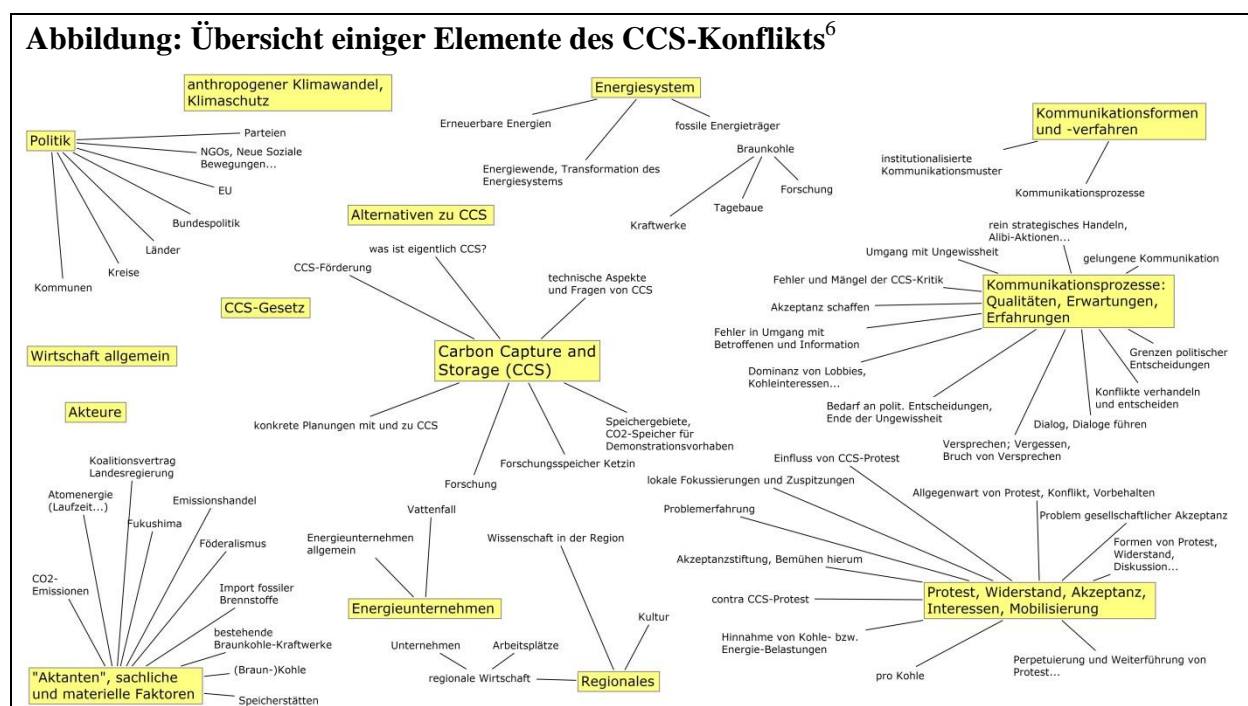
Abbildung: Übersicht einiger Elemente des CCS-Konflikts$^6$

anthropogener Klimawandel, Klimaschutz

Politik
Parteien
NGOs, Neue Soziale Bewegungen...
EU
Bundespolitik
Länder
Kreise
Kommunen

Energiesystem
Erneuerbare Energien
fossile Energieträger
Energiewende, Transformation des Energiesystems
Braunkohle
Forschung
Tagebaue
Kraftwerke

Kommunikationsformen und -verfahren
institutionalisierte Kommunikationsmuster
Kommunikationsprozesse

Alternativen zu CCS
was ist eigentlich CCS?
CCS-Förderung
technische Aspekte und Fragen von CCS

CCS-Gesetz

Wirtschaft allgemein

Akteure

Carbon Capture and Storage (CCS)
konkrete Planungen mit und zu CCS
Forschung
Forschungsspeicher Ketzin
Speichergebiete, CO2-Speicher für Demonstrationsvorhaben

rein strategisches Handeln, Alibi-Aktionen...
Umgang mit Ungewissheit
gelungene Kommunikation
Fehler und Mängel der CCS-Kritik
Akzeptanz schaffen
Fehler in Umgang mit Betroffenen und Information
Kommunikationsprozesse: Qualitäten, Erwartungen, Erfahrungen
Dominanz von Lobbies, Kohleinteressen...
Bedarf an polit. Entscheidungen, Ende der Ungewissheit
Versprechen; Vergessen, Bruch von Versprechen
Dialog, Dialoge führen
Konflikte verhandeln und entscheiden
Grenzen politischer Entscheidungen

Einfluss von CCS-Protest
lokale Fokussierungen und Zuspitzungen
Allgegenwart von Protest, Konflikt, Vorbehalten
Problemerfahrung
Problem gesellschaftlicher Akzeptanz
Akzeptanzstiftung, Bemühen hierum
Formen von Protest, Widerstand, Diskussion...
contra CCS-Protest
Protest, Widerstand, Akzeptanz, Interessen, Mobilisierung
Hinnahme von Kohle- bzw. Energie-Belastungen
pro Kohle
Perpetuierung und Weiterführung von Protest...

Koalitionsvertrag Landesregierung
Atomenergie (Laufzeit...)
Fukushima
Emissionshandel
Föderalismus
CO2-Emissionen
Import fossiler Brennstoffe
bestehende Braunkohle-Kraftwerke
(Braun-)Kohle
Speicherstätten
"Aktanten", sachliche und materielle Faktoren

Vattenfall
Energieunternehmen allgemein
Energieunternehmen

Wissenschaft in der Region
Kultur
Unternehmen
Arbeitsplätze
regionale Wirtschaft
Regionales